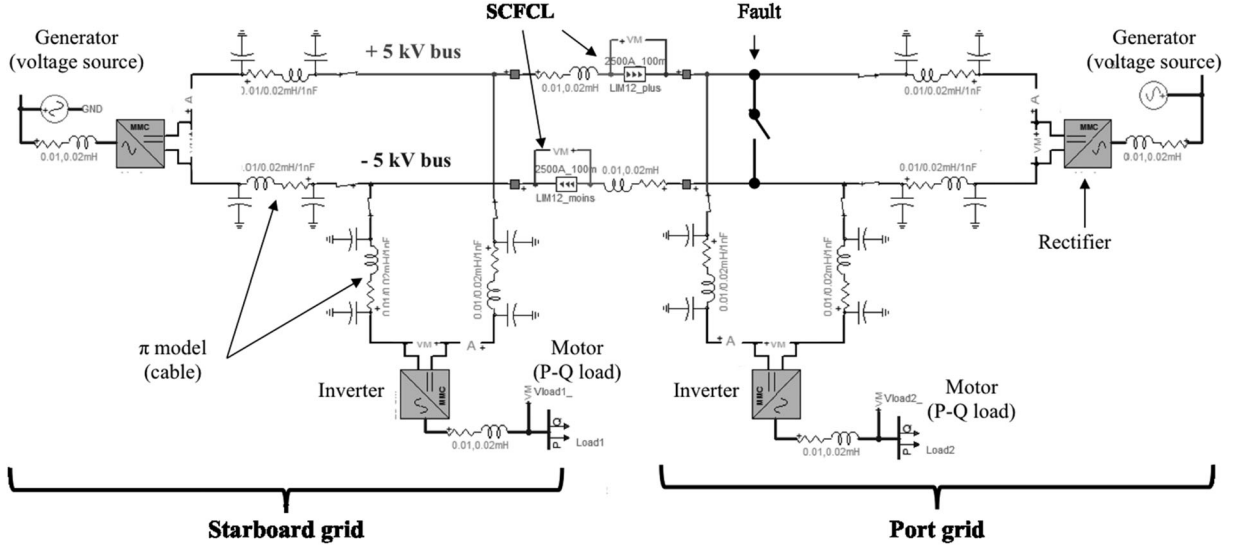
SCFCL

Fault

Generator (voltage source)

Generator (voltage source)

+ 5 kV bus

- 5 kV bus

GND

MMC

0.01,0.02mH

0.01/0.02mH/1nF

0.01,0.02mH

VM

2500A_100m

LIM12_plus

0.01/0.02mH/1nF

MMC

0.01,0.02mH

VM

2500A_100m

LIM12_moins

0.01,0.02mH

0.01/0.02mH/1nF

0.01/0.02mH/1nF

0.01/0.02mH/1nF

0.01/0.02mH/1nF

0.01/0.02mH/1nF

0.01/0.02mH/1nF

0.01/0.02mH/1nF

0.01/0.02mH/1nF

A

VM

A

VM

A

Rectifier

π model (cable)

Inverter

MMC

Motor (P-Q load)

VM

Vload1_

Q

P

Load1

0.01,0.02mH

Inverter

MMC

Motor (P-Q load)

VM

Vload2_

Q

P

Load2

0.01,0.02mH

Starboard grid

Port grid